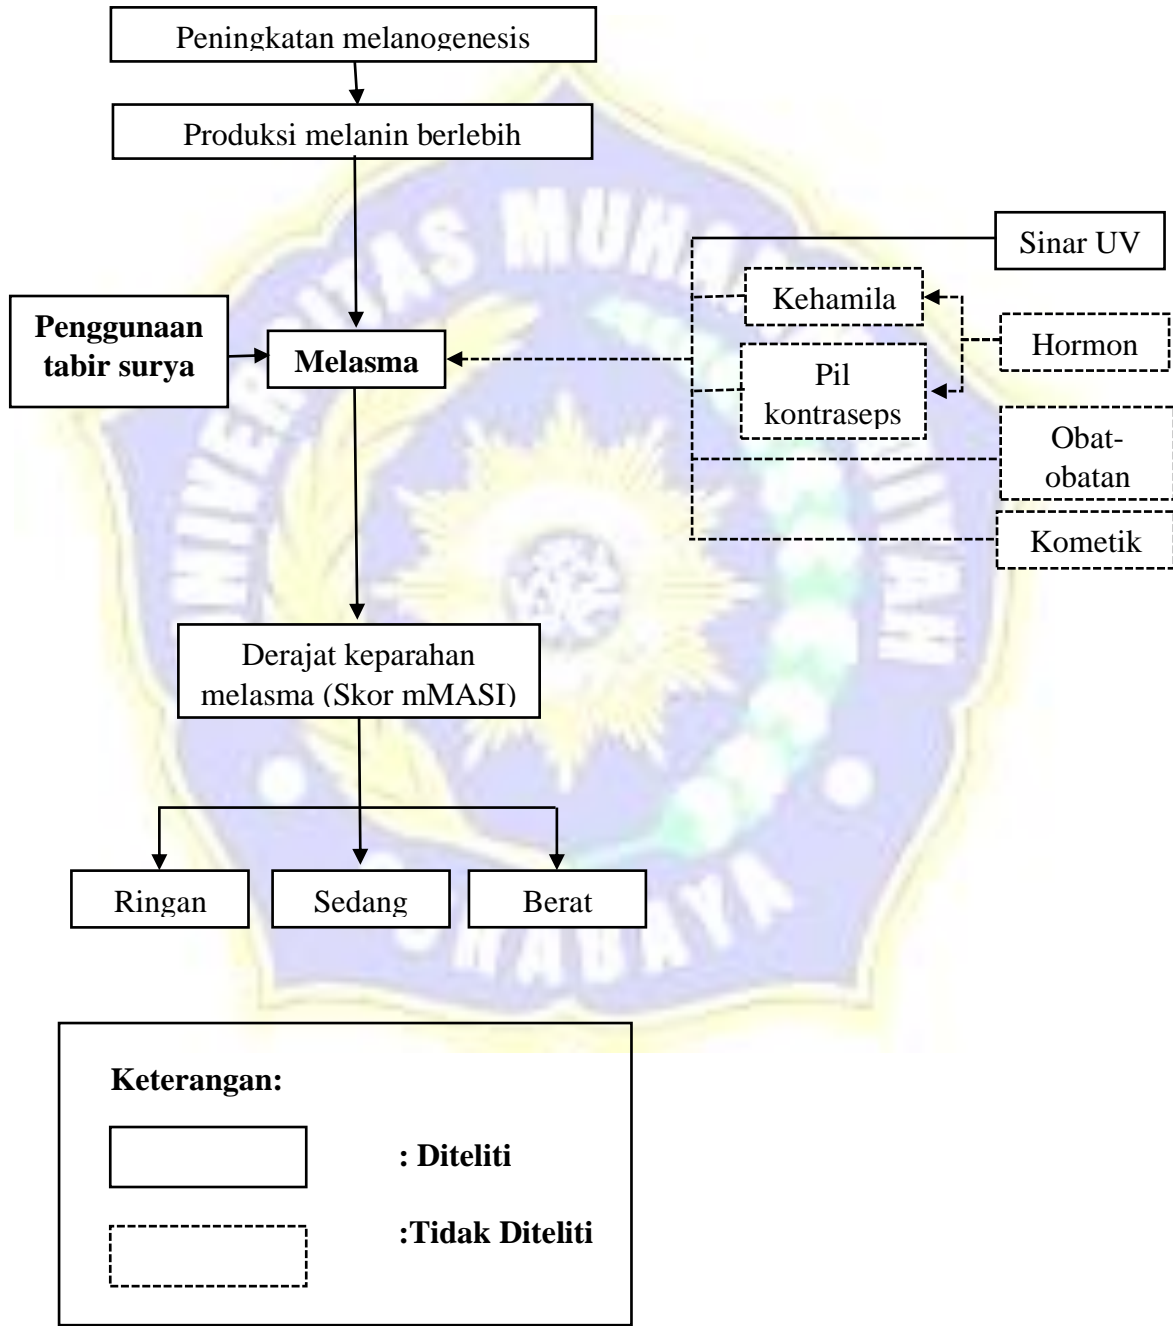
Peningkatan melanogenesis

Produksi melanin berlebih

Sinar UV

Kehamila

Hormon

Penggunaan tabir surya

Melasma

Pil kontraseps

Obat-obatan

Kometik

Derajat keparahan melasma (Skor mMASI)

Ringan

Sedang

Berat

Keterangan:

: Diteliti

:Tidak Diteliti